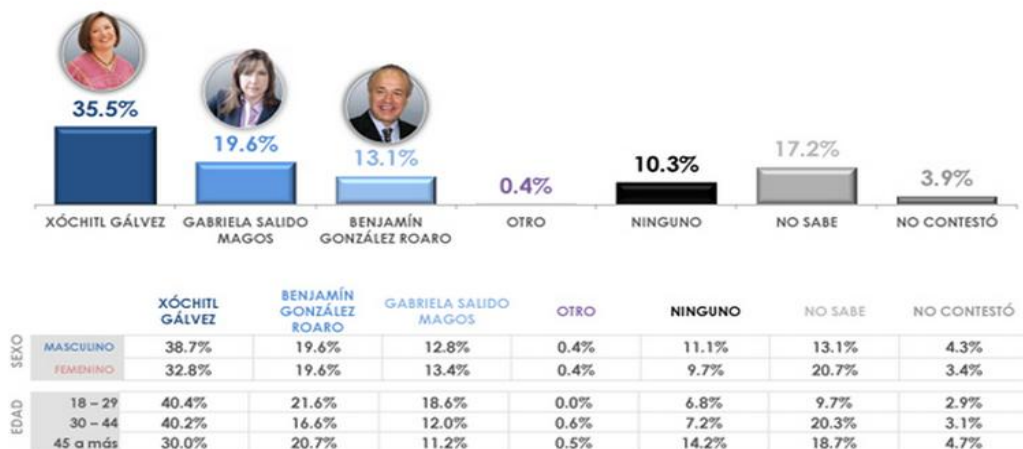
35.5%

19.6%

13.1%

0.4%

10.3%

17.2%

3.9%

XÓCHITL GÁLVEZ

GABRIELA SALIDO MAGOS

BENJAMÍN GONZÁLEZ ROARO

OTRO

NINGUNO

NO SABE

NO CONTESTÓ

| | | XÓCHITL GÁLVEZ | BENJAMÍN GONZÁLEZ ROARO | GABRIELA SALIDO MAGOS | OTRO | NINGUNO | NO SABE | NO CONTESTÓ |
|---|---|---|---|---|---|---|---|---|
| SEXO | MASCULINO | 38.7% | 19.6% | 12.8% | 0.4% | 11.1% | 13.1% | 4.3% |
| | FEMENINO | 32.8% | 19.6% | 13.4% | 0.4% | 9.7% | 20.7% | 3.4% |
| EDAD | 18 – 29 | 40.4% | 21.6% | 18.6% | 0.0% | 6.8% | 9.7% | 2.9% |
| | 30 – 44 | 40.2% | 16.6% | 12.0% | 0.6% | 7.2% | 20.3% | 3.1% |
| | 45 a más | 30.0% | 20.7% | 11.2% | 0.5% | 14.2% | 18.7% | 4.7% |